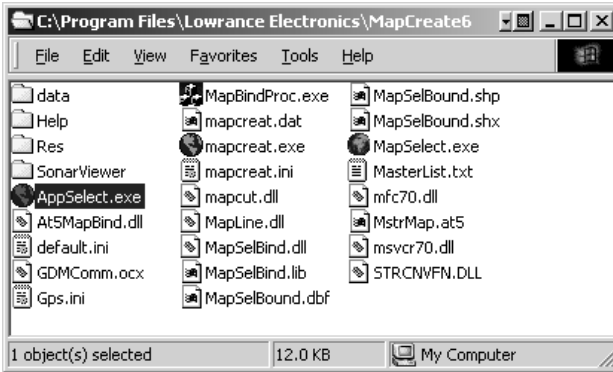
C:\Program Files\Lowrance Electronics\MapCreate6

File Edit View Favorites Tools Help

data
Help
Res
SonarViewer
AppSelect.exe
At5MapBind.dll
default.ini
GDMComm.ocx
Gps.ini

MapBindProc.exe
mapcreat.dat
mapcreat.exe
mapcreat.ini
mapcut.dll
MapLine.dll
MapSelBind.dll
MapSelBind.lib
MapSelBound.dbf

MapSelBound.shp
MapSelBound.shx
MapSelect.exe
MasterList.txt
mfc70.dll
MstrMap.at5
msvcr70.dll
STRCNVFN.DLL

1 object(s) selected
12.0 KB
My Computer